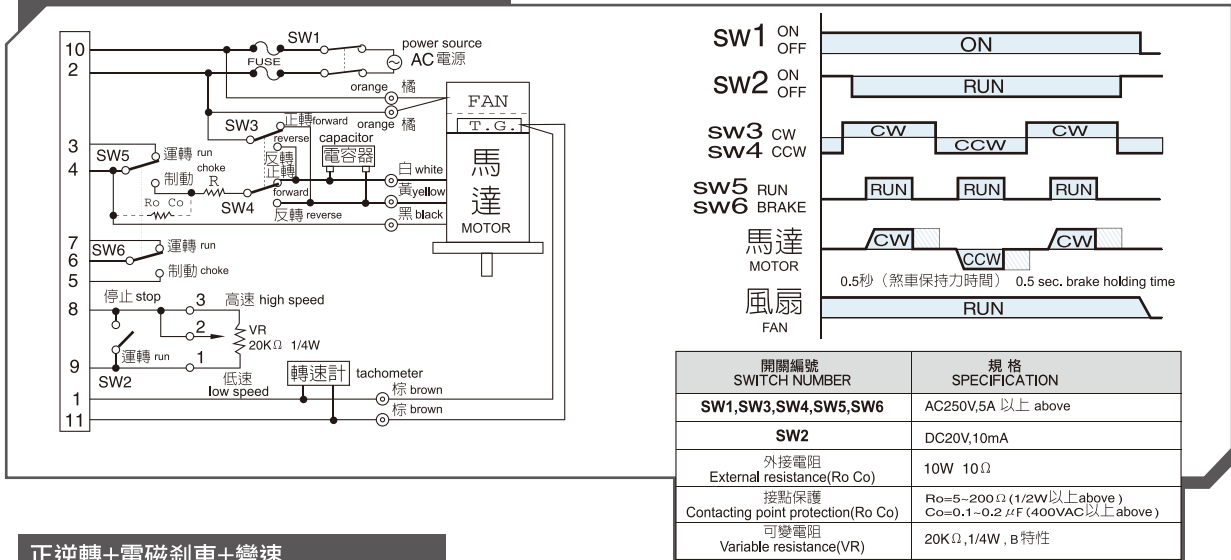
10
2
SW1
FUSE
power source
AC電源
orange 橘
orange 橘
FAN
T.G.
SW3
正轉forward
reverse
capacitor
電容器
3
4
SW5
運轉 run
choke
制動
R
反轉
正轉
forward
白 white
黃yellow
黑 black
Ro Co
SW4
反轉 reverse
馬
達
MOTOR
7
6
5
SW6
運轉 run
制動 choke
8
停止 stop
3
高速 high speed
2
VR
20KΩ 1/4W
9
運轉 run
1
SW2
低速
low speed
轉速計
tachometer
棕 brown
棕 brown
1
11

SW1 ON OFF
ON
SW2 ON OFF
RUN
SW3 CW
SW4 CCW
CW
CCW
CW
SW5 RUN
SW6 BRAKE
RUN
RUN
RUN
馬達
MOTOR
CW
CCW
CW
0.5秒（煞車保持力時間） 0.5 sec. brake holding time
風扇
FAN
RUN

| 開關編號 SWITCH NUMBER | 規 格 SPECIFICATION |
|---|---|
| SW1,SW3,SW4,SW5,SW6 | AC250V,5A 以上 above |
| SW2 | DC20V,10mA |
| 外接電阻 External resistance(Ro Co) | 10W 10Ω |
| 接點保護 Contacting point protection(Ro Co) | Ro=5~200Ω(1/2W以上above) Co=0.1~0.2 μF (400VAC以上above) |
| 可變電阻 Variable resistance(VR) | 20KΩ,1/4W , B特性 |

正逆轉+電磁剎車+變速